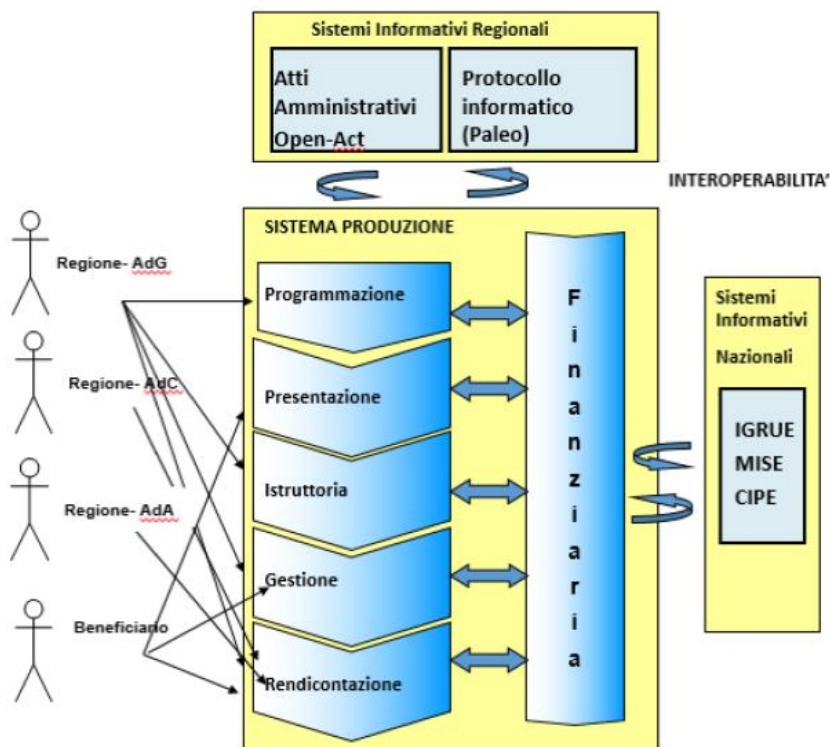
Sistemi Informativi Regionali

Atti Amministrativi Open-Act

Protocollo informatico (Paleo)

INTEROPERABILITA'

SISTEMA PRODUZIONE

Regione- AdG

Regione- AdC

Regione- AdA

Beneficiario

Programmazione

Presentazione

Istruttoria

Gestione

Rendicontazione

F i n a n z i a r i a

Sistemi Informativi Nazionali

IGRUE
MISE
CIPE